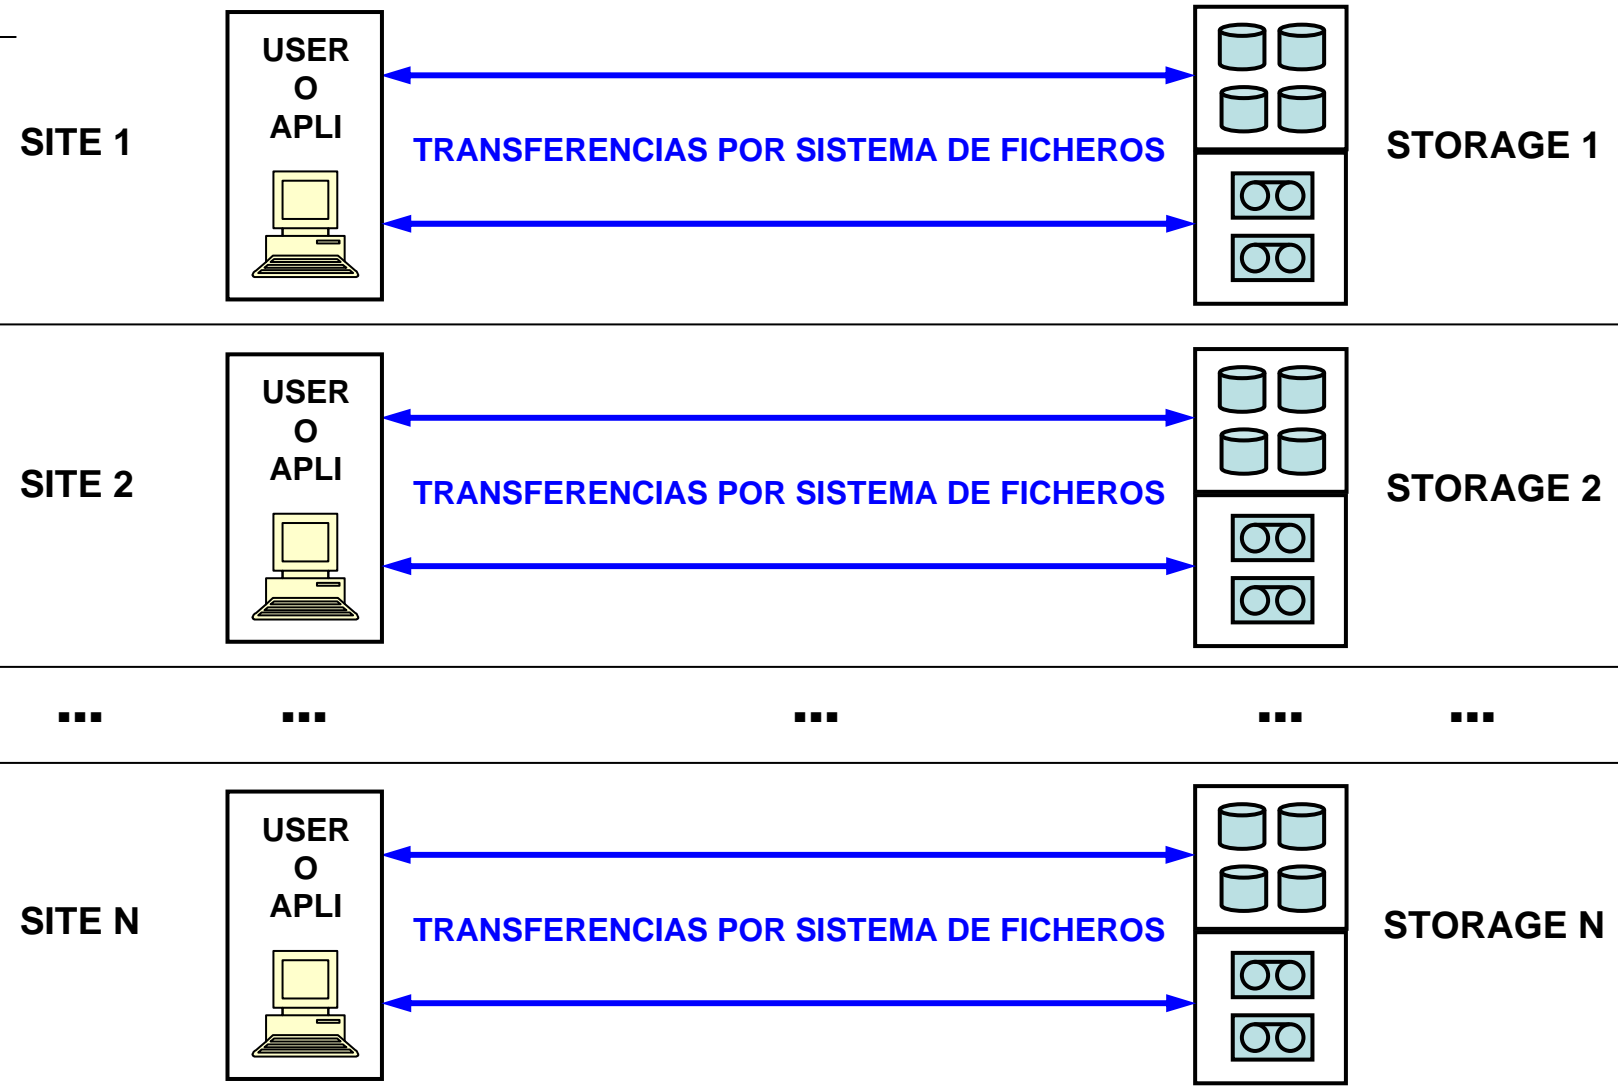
SITE 1

USER
O
APLI

TRANSFERENCIAS POR SISTEMA DE FICHEROS

STORAGE 1

SITE 2

USER
O
APLI

TRANSFERENCIAS POR SISTEMA DE FICHEROS

STORAGE 2

... ... ... ... ...

SITE N

USER
O
APLI

TRANSFERENCIAS POR SISTEMA DE FICHEROS

STORAGE N